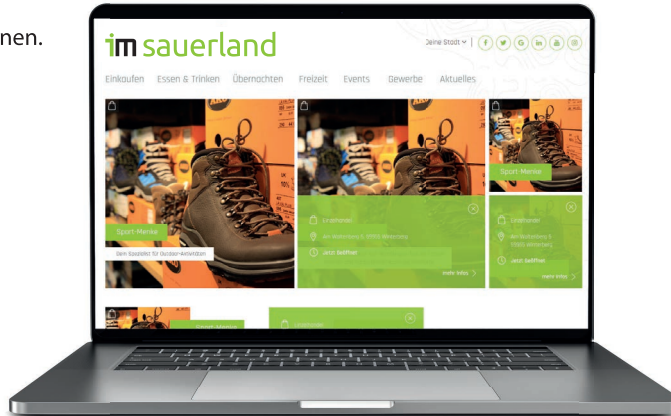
nen.

im sauerland

Deine Stadt

Einkaufen Essen & Trinken Übernachten Freizeit Events Gewerbe Aktuelles

Sport-Menke

Dein Spezialist für Outdoor-Aktivitäten

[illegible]

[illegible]

Jetzt Geöffnet

mehr Infos

Sport-Menke

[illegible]

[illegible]

Jetzt Geöffnet

mehr Infos

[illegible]

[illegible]